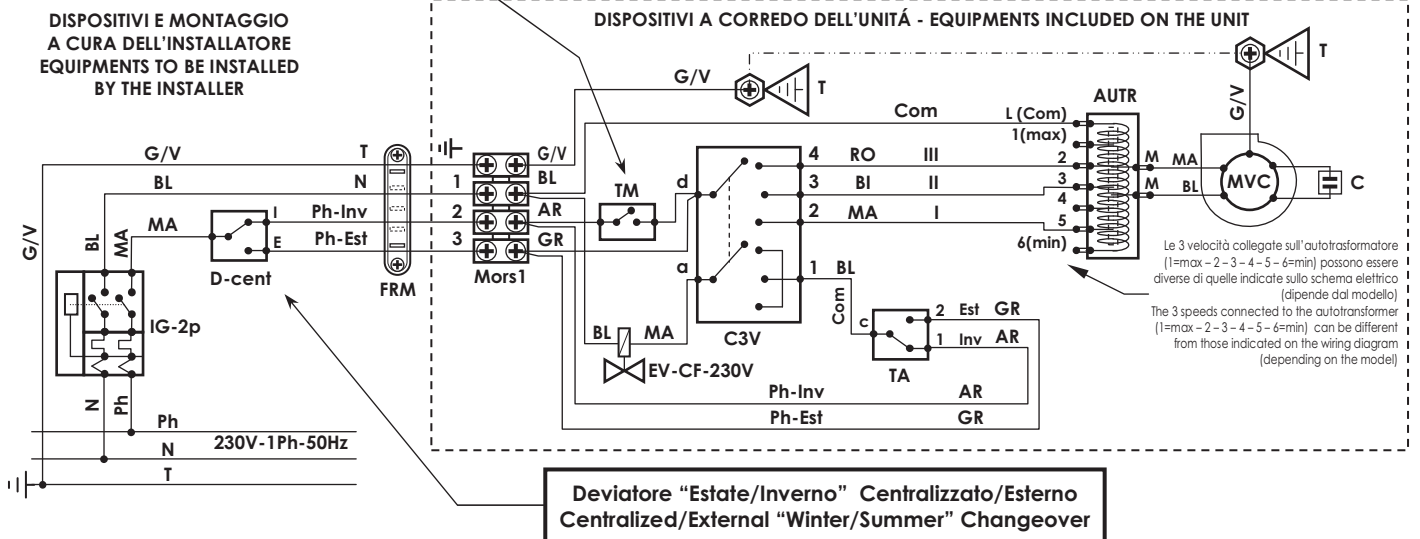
DISPOSITIVI E MONTAGGIO A CURA DELL'INSTALLATORE EQUIPMENTS TO BE INSTALLED BY THE INSTALLER

DISPOSITIVI A CORREDO DELL'UNITÁ - EQUIPMENTS INCLUDED ON THE UNIT

T

G/V

T

AUTR

G/V

Com

L (Com)

1(max)

G/V

T

G/V

4

RO

III

2

M

MA

BL

N

BL

d

3

BI

II

3

M

BL

MVC

C

1

TM

4

MA

I

Ph-Inv

2

AR

2

MA

I

5

BL

MA

E

Ph-Est

3

GR

6(min)

G/V

a

1

BL

D-cent

FRM

Mors1

Le 3 velocità collegate sull'autotrasformatore (1=max – 2 – 3 – 4 – 5 – 6=min) possono essere diverse di quelle indicate sullo schema elettrico (dipende dal modello)
The 3 speeds connected to the autotransformer (1=max – 2 – 3 – 4 – 5 – 6=min) can be different from those indicated on the wiring diagram (depending on the model)

Com

2

Est

GR

IG-2p

c

BL

MA

C3V

1

Inv

AR

EV-CF-230V

TA

Ph-Inv

AR

N

Ph

Ph-Est

GR

Ph

N

230V-1Ph-50Hz

T

Deviatore "Estate/Inverno" Centralizzato/Esterno
Centralized/External "Winter/Summer" Changeover